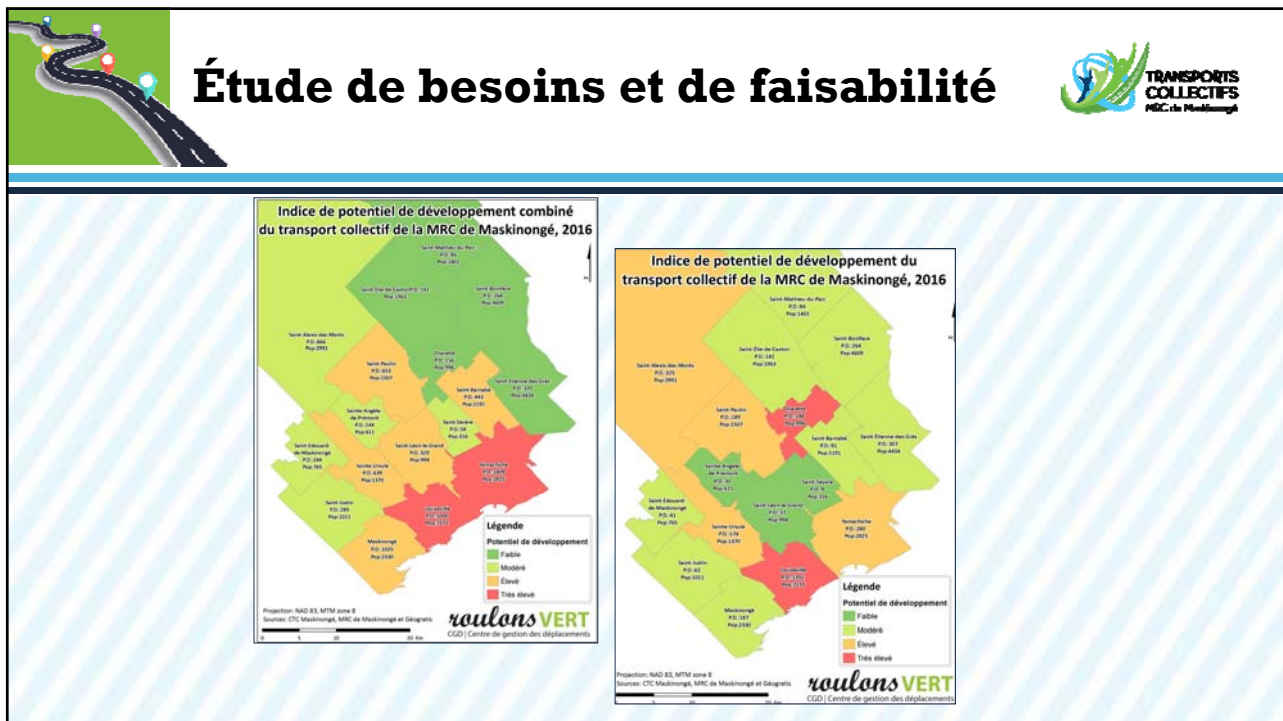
Étude de besoins et de faisabilité

TRANSPORTS COLLECTIFS MRC de Maskinongé

Indice de potentiel de développement combiné du transport collectif de la MRC de Maskinongé, 2016

Saint-Mathieu-du-Parc
Saint-Élie-de-Caxton
Saint-Boniface
Saint-Alexis-des-Monts
Saint-Paulin
Charette
Saint-Barnabé
Saint-Étienne-des-Grès
Sainte-Angèle-de-Prémont
Saint-Sévère
Saint-Édouard-de-Maskinongé
Saint-Léon-le-Grand
Sainte-Ursule
Yamachiche
Saint-Justin
Louiseville
Maskinongé

Légende
Potentiel de développement
Faible
Modéré
Élevé
Très élevé

Projection: NAD 83, MTM zone 8
Sources: CTC Maskinongé, MRC de Maskinongé et Géogratis

roulons VERT
CGD | Centre de gestion des déplacements

Indice de potentiel de développement du transport collectif de la MRC de Maskinongé, 2016

Saint-Mathieu-du-Parc
Saint-Élie-de-Caxton
Saint-Boniface
Saint-Alexis-des-Monts
Saint-Paulin
Charette
Saint-Barnabé
Saint-Étienne-des-Grès
Sainte-Angèle-de-Prémont
Saint-Sévère
Saint-Édouard-de-Maskinongé
Saint-Léon-le-Grand
Sainte-Ursule
Yamachiche
Saint-Justin
Louiseville
Maskinongé

Légende
Potentiel de développement
Faible
Modéré
Élevé
Très élevé

Projection: NAD 83, MTM zone 8
Sources: CTC Maskinongé, MRC de Maskinongé et Géogratis

roulons VERT
CGD | Centre de gestion des déplacements